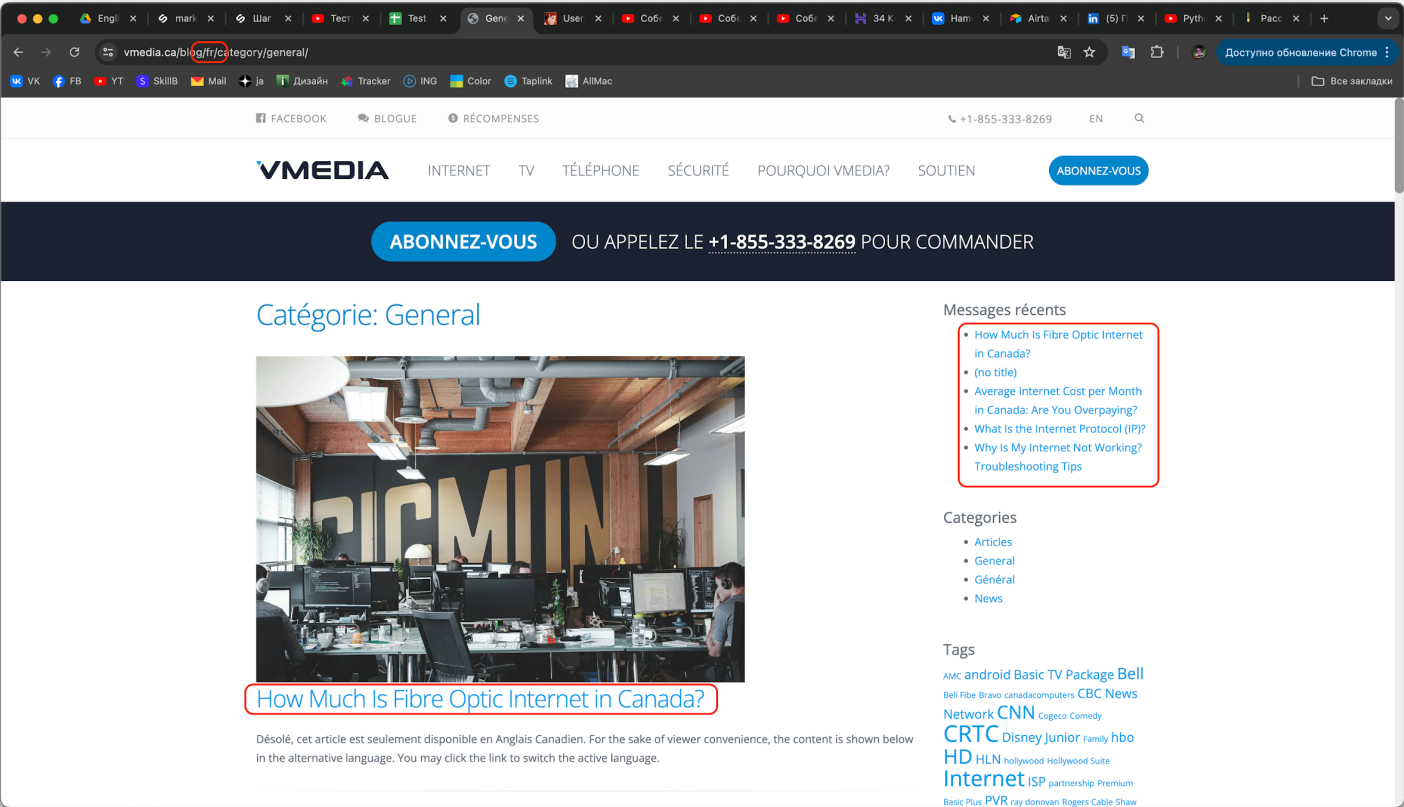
Engl | mark | Шаг | Тест | Test | Gene | User | Собе | Собе | Собе | 34 K | Ham | Airta | (5) П | Pyth | Pacc

vmedia.ca/blog/fr/category/general/

Доступно обновление Chrome

VK FB YT SkillB Mail ja Дизайн Tracker ING Color Taplink AllMac Все закладки

FACEBOOK BLOGUE RÉCOMPENSES +1-855-333-8269 EN

VMEDIA INTERNET TV TÉLÉPHONE SÉCURITÉ POURQUOI VMEDIA? SOUTIEN ABONNEZ-VOUS

ABONNEZ-VOUS OU APPELEZ LE +1-855-333-8269 POUR COMMANDER

Catégorie: General

How Much Is Fibre Optic Internet in Canada?

Désolé, cet article est seulement disponible en Anglais Canadien. For the sake of viewer convenience, the content is shown below in the alternative language. You may click the link to switch the active language.

Messages récents
- How Much Is Fibre Optic Internet in Canada?
- (no title)
- Average Internet Cost per Month in Canada: Are You Overpaying?
- What Is the Internet Protocol (IP)?
- Why Is My Internet Not Working? Troubleshooting Tips

Categories
- Articles
- General
- Général
- News

Tags
AMC android Basic TV Package Bell Bell Fibe Bravo canadacomputers CBC News Network CNN Cogeco Comedy CRTC Disney Junior Family hbo HD HLN hollywood Hollywood Suite Internet ISP partnership Premium Basic Plus PVR ray donovan Rogers Cable Shaw